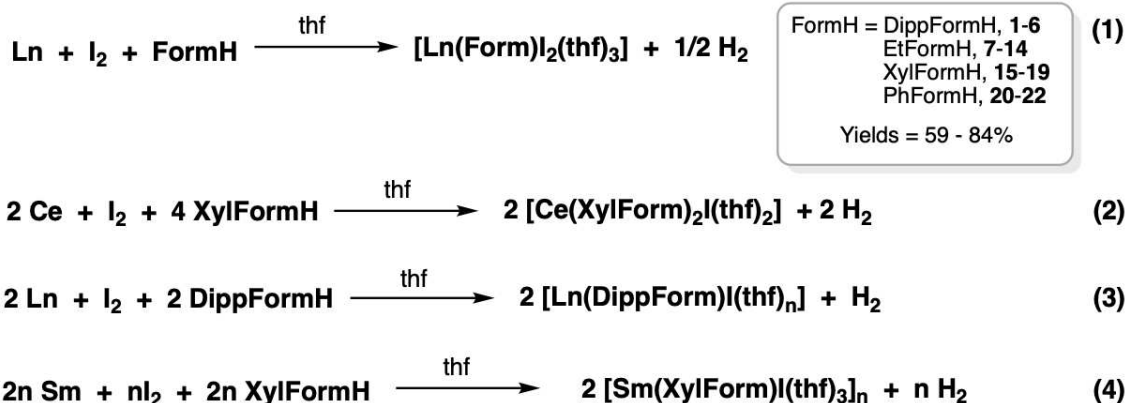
$\text{Ln} + \text{I}_2 + \text{FormH} \xrightarrow{\text{thf}} [\text{Ln(Form)I}_2\text{(thf)}_3] + 1/2\ \text{H}_2$ (1)

FormH = DippFormH, **1**-**6**
EtFormH, **7**-**14**
XylFormH, **15**-**19**
PhFormH, **20**-**22**

Yields = 59 - 84%

$2\ \text{Ce} + \text{I}_2 + 4\ \text{XylFormH} \xrightarrow{\text{thf}} 2\ [\text{Ce(XylForm)}_2\text{I(thf)}_2] + 2\ \text{H}_2$ (2)

$2\ \text{Ln} + \text{I}_2 + 2\ \text{DippFormH} \xrightarrow{\text{thf}} 2\ [\text{Ln(DippForm)I(thf)}_n] + \text{H}_2$ (3)

$2n\ \text{Sm} + n\text{I}_2 + 2n\ \text{XylFormH} \xrightarrow{\text{thf}} 2\ [\text{Sm(XylForm)I(thf)}_3]_n + n\ \text{H}_2$ (4)